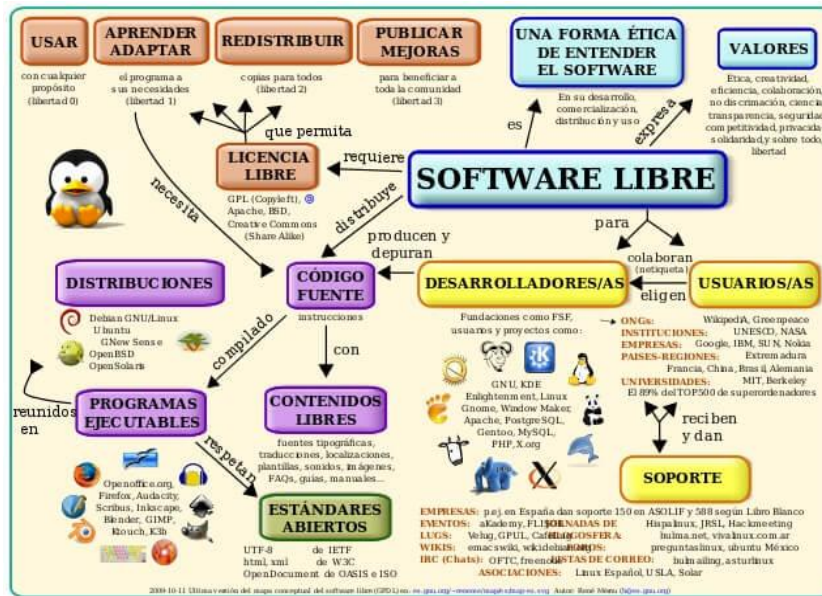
USAR
con cualquier propósito (libertad 0)

APRENDER ADAPTAR
el programa a sus necesidades (libertad 1)

REDISTRIBUIR
copias para todos (libertad 2)

PUBLICAR MEJORAS
para beneficiar a toda la comunidad (libertad 3)

UNA FORMA ÉTICA DE ENTENDER EL SOFTWARE
En su desarrollo, comercialización, distribución y uso

VALORES
Ética, creatividad, eficiencia, colaboración, no discriminación, ciencia, transparencia, seguridad, competitividad, privacidad, solidaridad, y sobre todo, libertad

que permita

LICENCIA LIBRE
GPL (Copyleft), Apache, BSD, Creative Commons (Share Alike)

requiere

es

expresa

SOFTWARE LIBRE

necesita

distribuye

producen y depuran

para

colaboran (netiqueta)

eligen

DISTRIBUCIONES
Debian GNU/Linux
Ubuntu
GNew Sense
OpenBSD
OpenSolaris

CÓDIGO FUENTE
instrucciones

compilado

con

DESARROLLADORES/AS
Fundaciones como FSF, usuarios y proyectos como:

USUARIOS/AS

ONGs: WikipediA, Greenpeace
INSTITUCIONES: UNESCO, NASA
EMPRESAS: Google, IBM, SUN, Nokia
PAISES-REGIONES: Extremadura Francia, China, Brasil, Alemania
UNIVERSIDADES: MIT, Berkeley
El 89% del TOP500 de superordenadores

reunidos en

PROGRAMAS EJECUTABLES

respetan

CONTENIDOS LIBRES
fuentes tipográficas, traducciones, localizaciones, plantillas, sonidos, imágenes, FAQs, guías, manuales...

GNU, KDE
Enlightenment, Linux
Gnome, Window Maker,
Apache, PostgreSQL,
Gentoo, MySQL,
PHP, X.org

reciben y dan

SOPORTE

Openoffice.org, Firefox, Audacity, Scribus, Inkscape, Blender, GIMP, Ktouch, K3b

ESTÁNDARES ABIERTOS
UTF-8 de IETF
html, xml de W3C
OpenDocument de OASIS e ISO

EMPRESAS: p.ej. en España dan soporte 150 en ASOLIF y 588 según Libro Blanco
EVENTOS: aKademy, FLISOL JORNADAS DE Hispalinux, JRSL, Hackmeeting
LUGS: Velug, GPUL, Cafelug BLOGOSFERA: hulma.net, vivalinux.com.ar
WIKIS: emacswiki, wikidebian FOROS: preguntaslinux, ubuntu México
IRC (Chats): OFTC, freenode LISTAS DE CORREO: hulmailing, asturlinux
ASOCIACIONES: Linux Español, USLA, Solar

2009-10-11 Última versión del mapa conceptual del software libre (GPL) en: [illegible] Autor: René Mérou ([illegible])